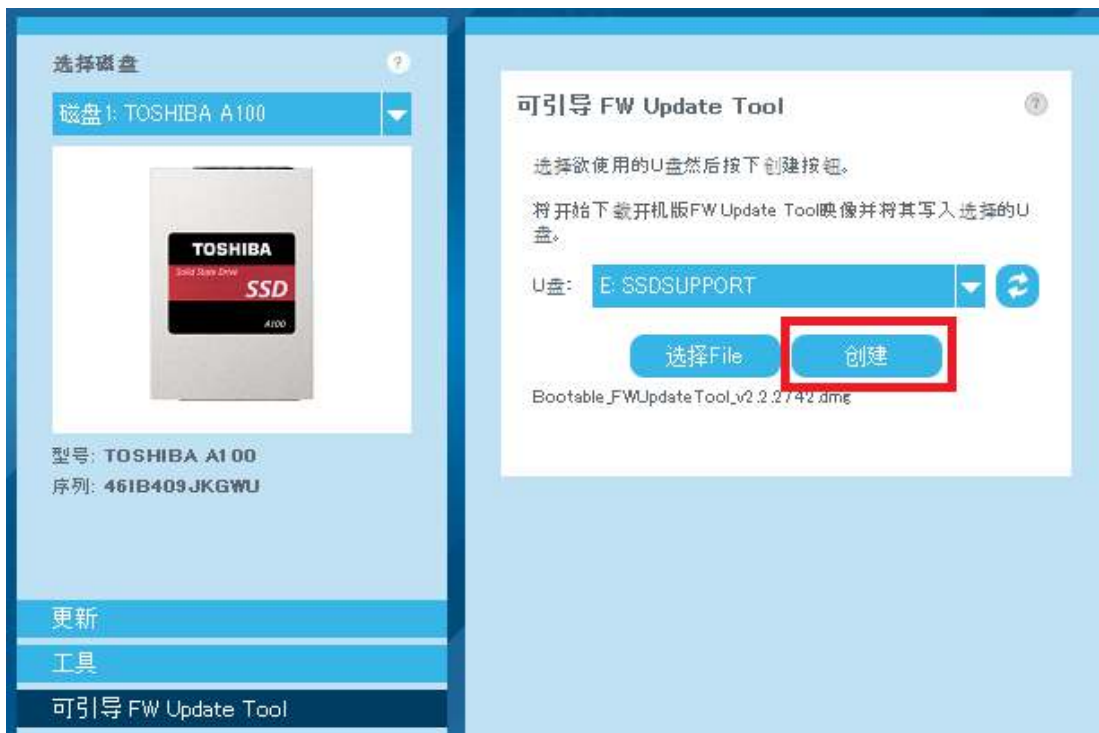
选择磁盘

?

磁盘1: TOSHIBA A100

TOSHIBA
Solid State Drive
SSD
A100

型号: TOSHIBA A100
序列: 461B409JKGWU

更新
工具
可引导 FW Update Tool

可引导 FW Update Tool

?

选择欲使用的U盘然后按下创建按钮。

将开始下载开机版FW Update Tool映像并将其写入选择的U盘。

U盘: E: SSDSUPPORT

选择File
创建

Bootable_FWUpdateTool_v2.2.2742.dmg